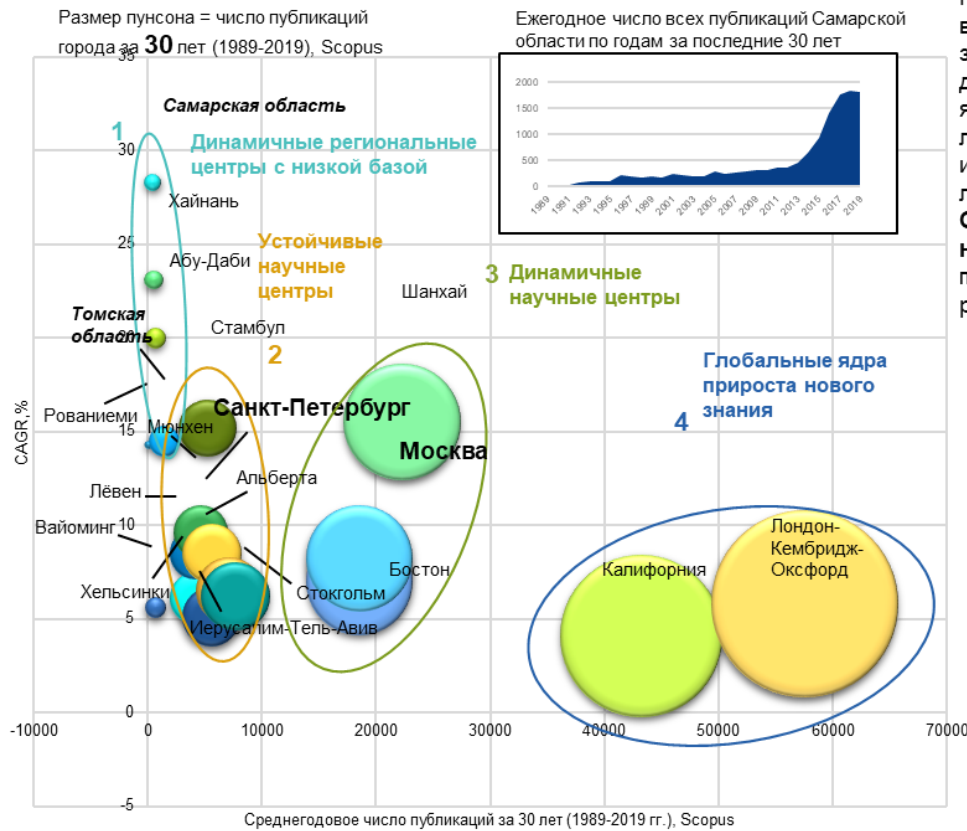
Размер пунсона = число публикаций города за 30 лет (1989-2019), Scopus

Ежегодное число всех публикаций Самарской области по годам за последние 30 лет

2000
1500
1000
500
0
1989 1991 1993 1995 1997 1999 2001 2003 2005 2007 2009 2011 2013 2015 2017 2019

Самарская область

1 Динамичные региональные центры с низкой базой

Хайнань
Абу-Даби
Стамбул
Томская область
Рованиеми
Мюнхен

Устойчивые научные центры
2

Санкт-Петербург
Альберта
Лёвен
Вайоминг
Хельсинки
Иерусалим-Тель-Авив
Стокгольм

Шанхай
3 Динамичные научные центры
Москва
Бостон

Глобальные ядра прироста нового знания
4
Калифорния
Лондон-Кембридж-Оксфорд

CAGR,%
35
30
25
20
15
10
5
0
-5
-10000 0 10000 20000 30000 40000 50000 60000 70000

Среднегодовое число публикаций за 30 лет (1989-2019 гг.), Scopus

в
з
д
я
л
и
л
С
н
п
р